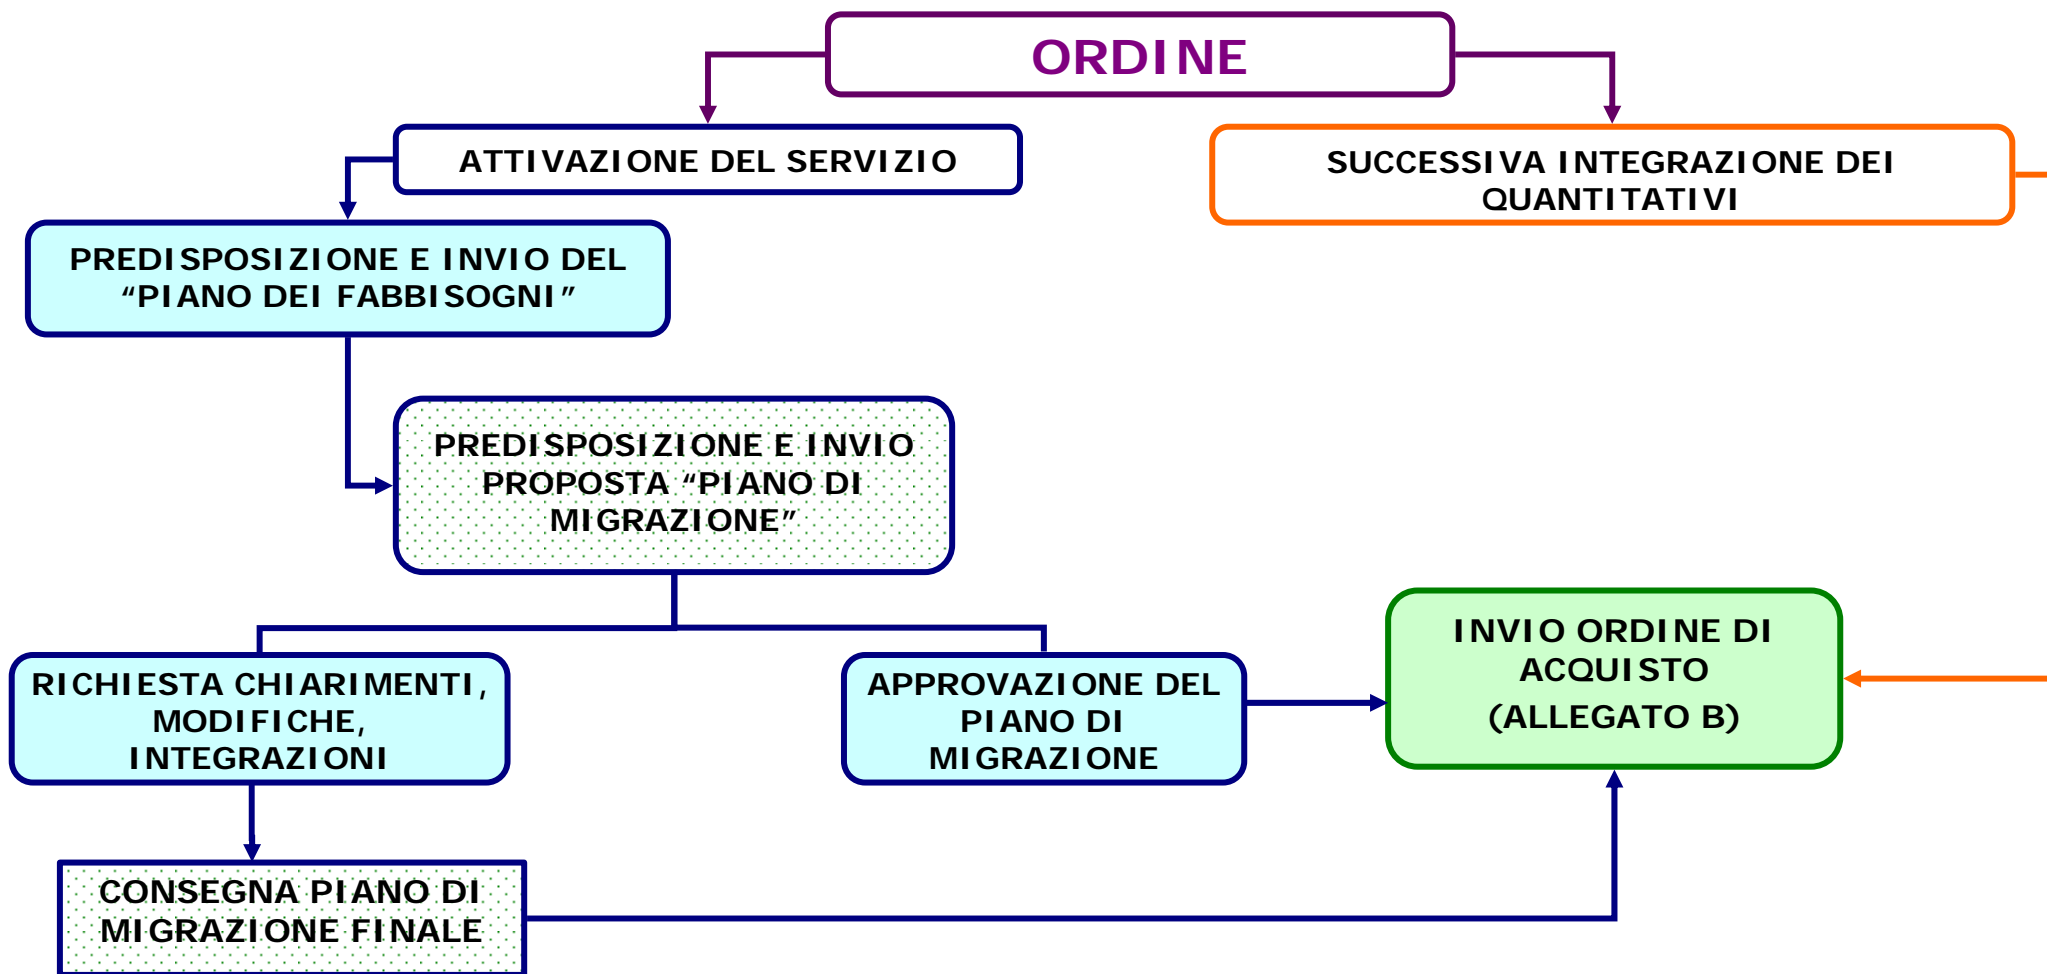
ORDINE

ATTIVAZIONE DEL SERVIZIO

SUCCESSIVA INTEGRAZIONE DEI QUANTITATIVI

PREDISPOSIZIONE E INVIO DEL “PIANO DEI FABBISOGNI”

PREDISPOSIZIONE E INVIO PROPOSTA “PIANO DI MIGRAZIONE”

RICHIESTA CHIARIMENTI, MODIFICHE, INTEGRAZIONI

APPROVAZIONE DEL PIANO DI MIGRAZIONE

INVIO ORDINE DI ACQUISTO (ALLEGATO B)

CONSEGNA PIANO DI MIGRAZIONE FINALE